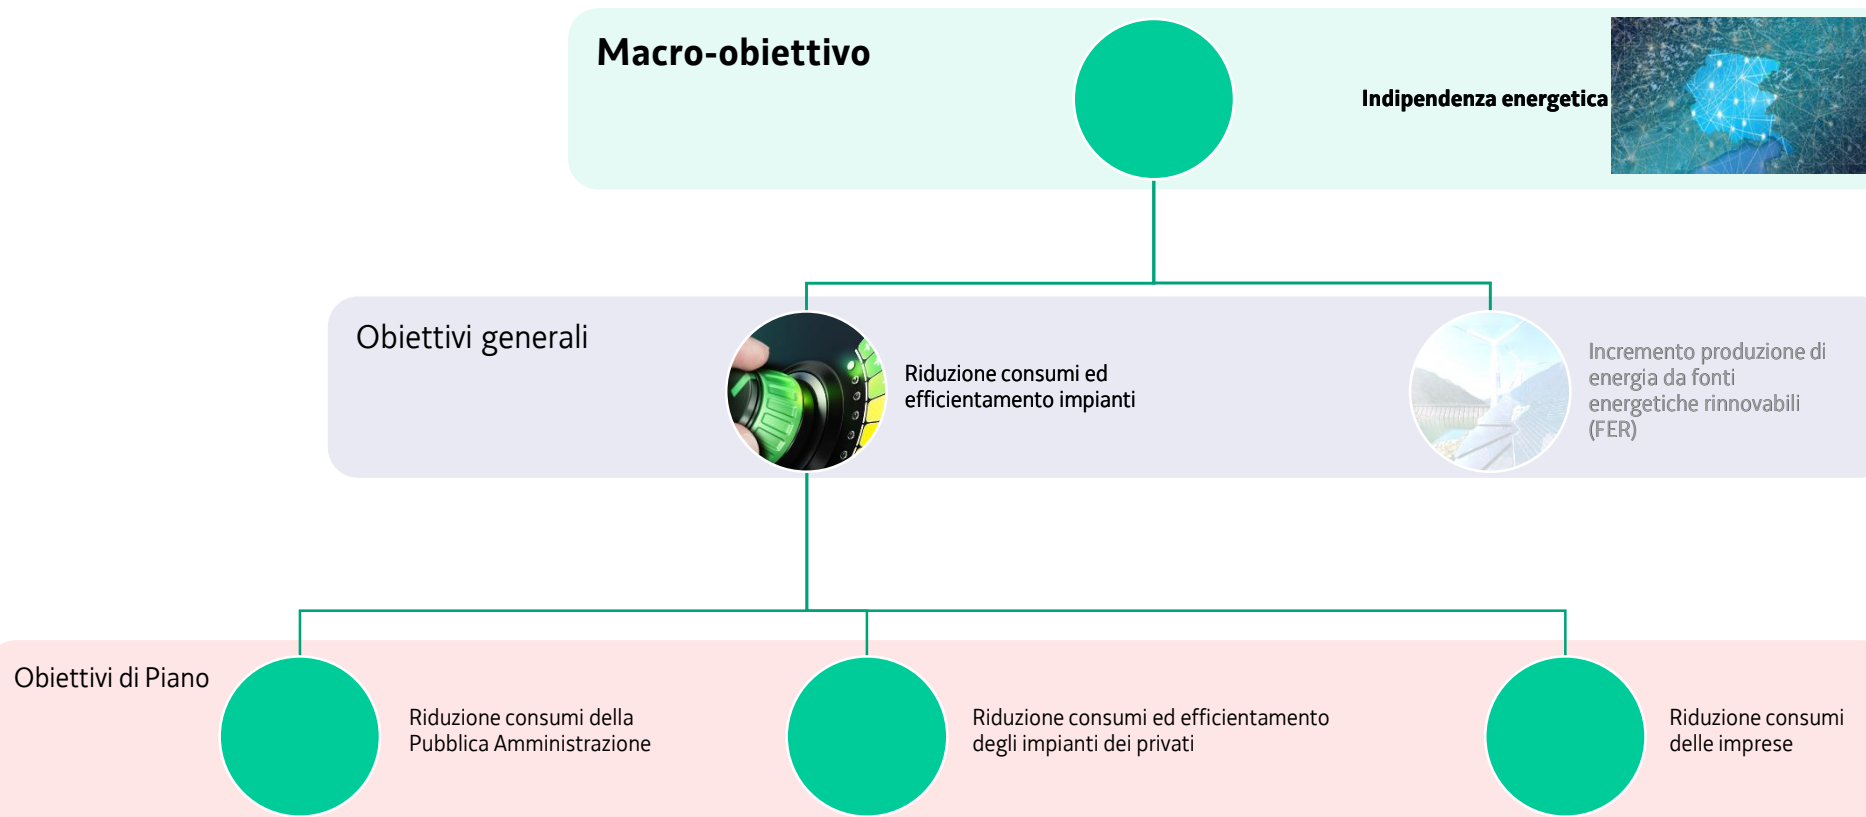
Macro-obiettivo

Indipendenza energetica

Obiettivi generali

Riduzione consumi ed efficientamento impianti

Incremento produzione di energia da fonti energetiche rinnovabili (FER)

Obiettivi di Piano

Riduzione consumi della Pubblica Amministrazione

Riduzione consumi ed efficientamento degli impianti dei privati

Riduzione consumi delle imprese